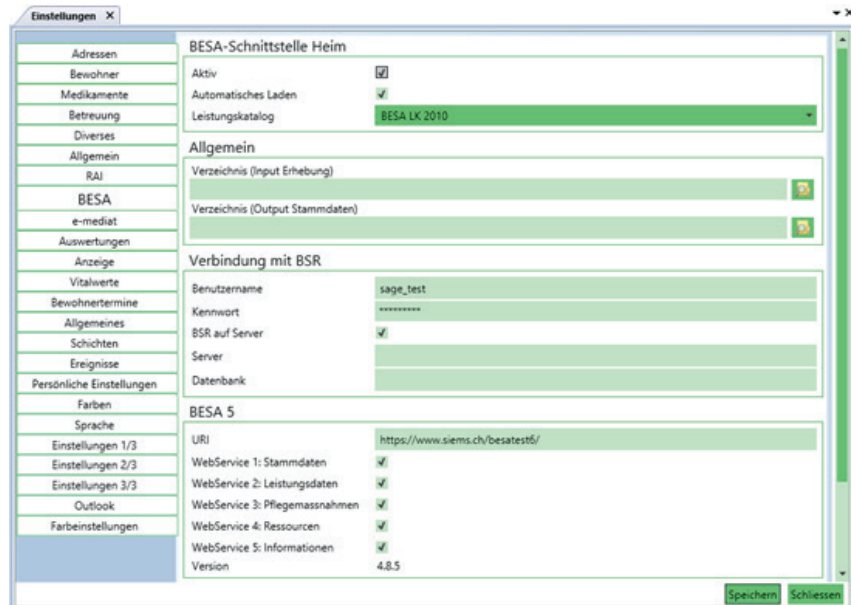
Einstellungen ×

Adressen
Bewohner
Medikamente
Betreuung
Diverses
Allgemein
RAI
BESA
e-mediat
Auswertungen
Anzeige
Vitalwerte
Bewohnertermine
Allgemeines
Schichten
Ereignisse
Persönliche Einstellungen
Farben
Sprache
Einstellungen 1/3
Einstellungen 2/3
Einstellungen 3/3
Outlook
Farbeinstellungen

BESA-Schnittstelle Heim

Aktiv
Automatisches Laden
Leistungskatalog BESA LK 2010

Allgemein

Verzeichnis (Input Erhebung)
Verzeichnis (Output Stammdaten)

Verbindung mit BSR

Benutzername sage_test
Kennwort *********
BSR auf Server
Server
Datenbank

BESA 5

URI https://www.siems.ch/besatest6/
WebService 1: Stammdaten
WebService 2: Leistungsdaten
WebService 3: Pflegemassnahmen
WebService 4: Ressourcen
WebService 5: Informationen
Version 4.8.5

Speichern Schliessen